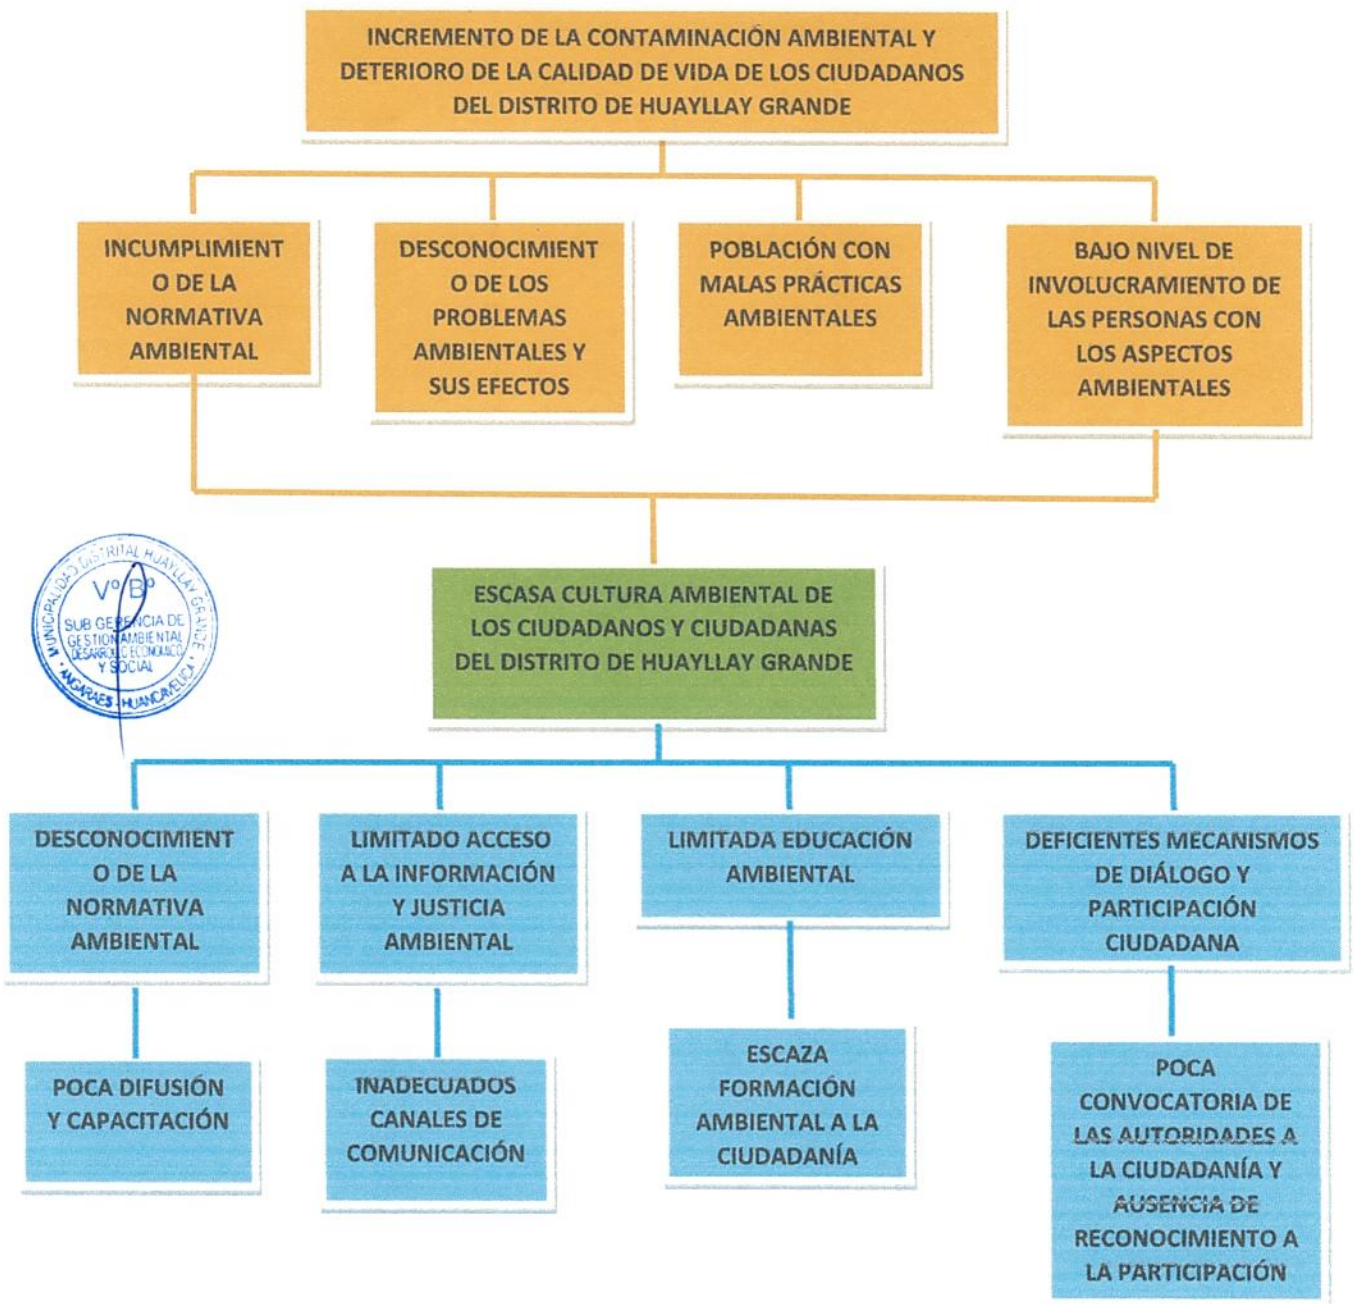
INCREMENTO DE LA CONTAMINACIÓN AMBIENTAL Y DETERIORO DE LA CALIDAD DE VIDA DE LOS CIUDADANOS DEL DISTRITO DE HUAYLLAY GRANDE

INCUMPLIMIENTO DE LA NORMATIVA AMBIENTAL

DESCONOCIMIENTO DE LOS PROBLEMAS AMBIENTALES Y SUS EFECTOS

POBLACIÓN CON MALAS PRÁCTICAS AMBIENTALES

BAJO NIVEL DE INVOLUCRAMIENTO DE LAS PERSONAS CON LOS ASPECTOS AMBIENTALES

MUNICIPALIDAD DISTRITAL HUAYLLAY GRANDE
V° B°
SUB GERENCIA DE GESTION AMBIENTAL DESARROLLO ECONOMICO Y SOCIAL
ANGARAES - HUANCAVELICA

ESCASA CULTURA AMBIENTAL DE LOS CIUDADANOS Y CIUDADANAS DEL DISTRITO DE HUAYLLAY GRANDE

DESCONOCIMIENTO DE LA NORMATIVA AMBIENTAL

LIMITADO ACCESO A LA INFORMACIÓN Y JUSTICIA AMBIENTAL

LIMITADA EDUCACIÓN AMBIENTAL

DEFICIENTES MECANISMOS DE DIÁLOGO Y PARTICIPACIÓN CIUDADANA

POCA DIFUSIÓN Y CAPACITACIÓN

INADECUADOS CANALES DE COMUNICACIÓN

ESCAZA FORMACIÓN AMBIENTAL A LA CIUDADANÍA

POCA CONVOCATORIA DE LAS AUTORIDADES A LA CIUDADANÍA Y AUSENCIA DE RECONOCIMIENTO A LA PARTICIPACIÓN